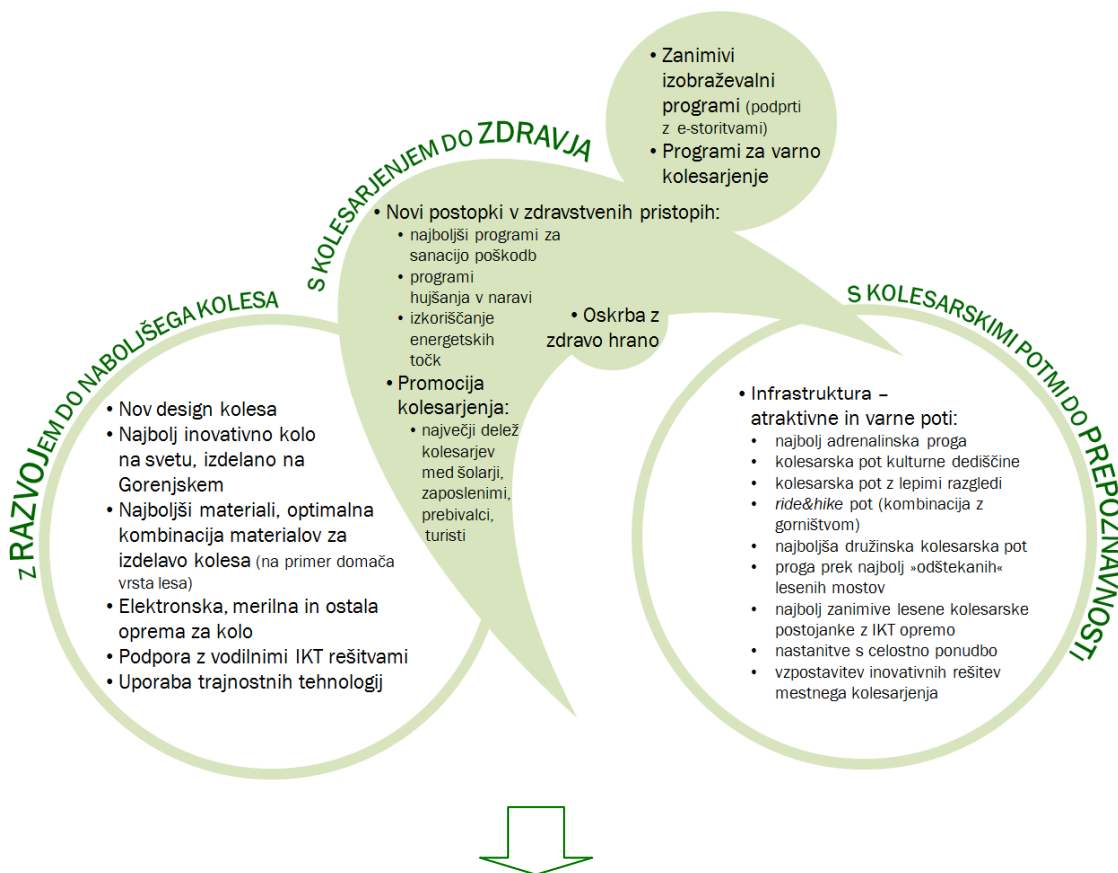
• Zanimivi izobraževalni programi (podprti z e-storitvami)
• Programi za varno kolesarjenje

S KOLESARJENJEM DO ZDRAVJA

• Novi postopki v zdravstvenih pristopih:
  • najboljši programi za sanacijo poškodb
  • programi hujšanja v naravi
  • izkoriščanje energetskih točk
• Promocija kolesarjenja:
  • največji delež kolesarjev med šolarji, zaposlenimi, prebivalci, turisti

• Oskrba z zdravo hrano

Z RAZVOJEM DO NABOLJŠEGA KOLESA

• Nov design kolesa
• Najbolj inovativno kolo na svetu, izdelano na Gorenjskem
• Najboljši materiali, optimalna kombinacija materialov za izdelavo kolesa (na primer domača vrsta lesa)
• Elektronska, merilna in ostala oprema za kolo
• Podpora z vodilnimi IKT rešitvami
• Uporaba trajnostnih tehnologij

S KOLESARSKIMI POTMI DO PREPOZNAVNOSTI

• Infrastruktura – atraktivne in varne poti:
  • najbolj adrenalinska proga
  • kolesarska pot kulturne dediščine
  • kolesarska pot z lepimi razgledi
  • ride&hike pot (kombinacija z gorništvom)
  • najboljša družinska kolesarska pot
  • proga prek najbolj »odštekanih« lesenih mostov
  • najbolj zanimive lesene kolesarske postojanke z IKT opremo
  • nastanitve s celostno ponudbo
  • vzpostavitev inovativnih rešitev mestnega kolesarjenja